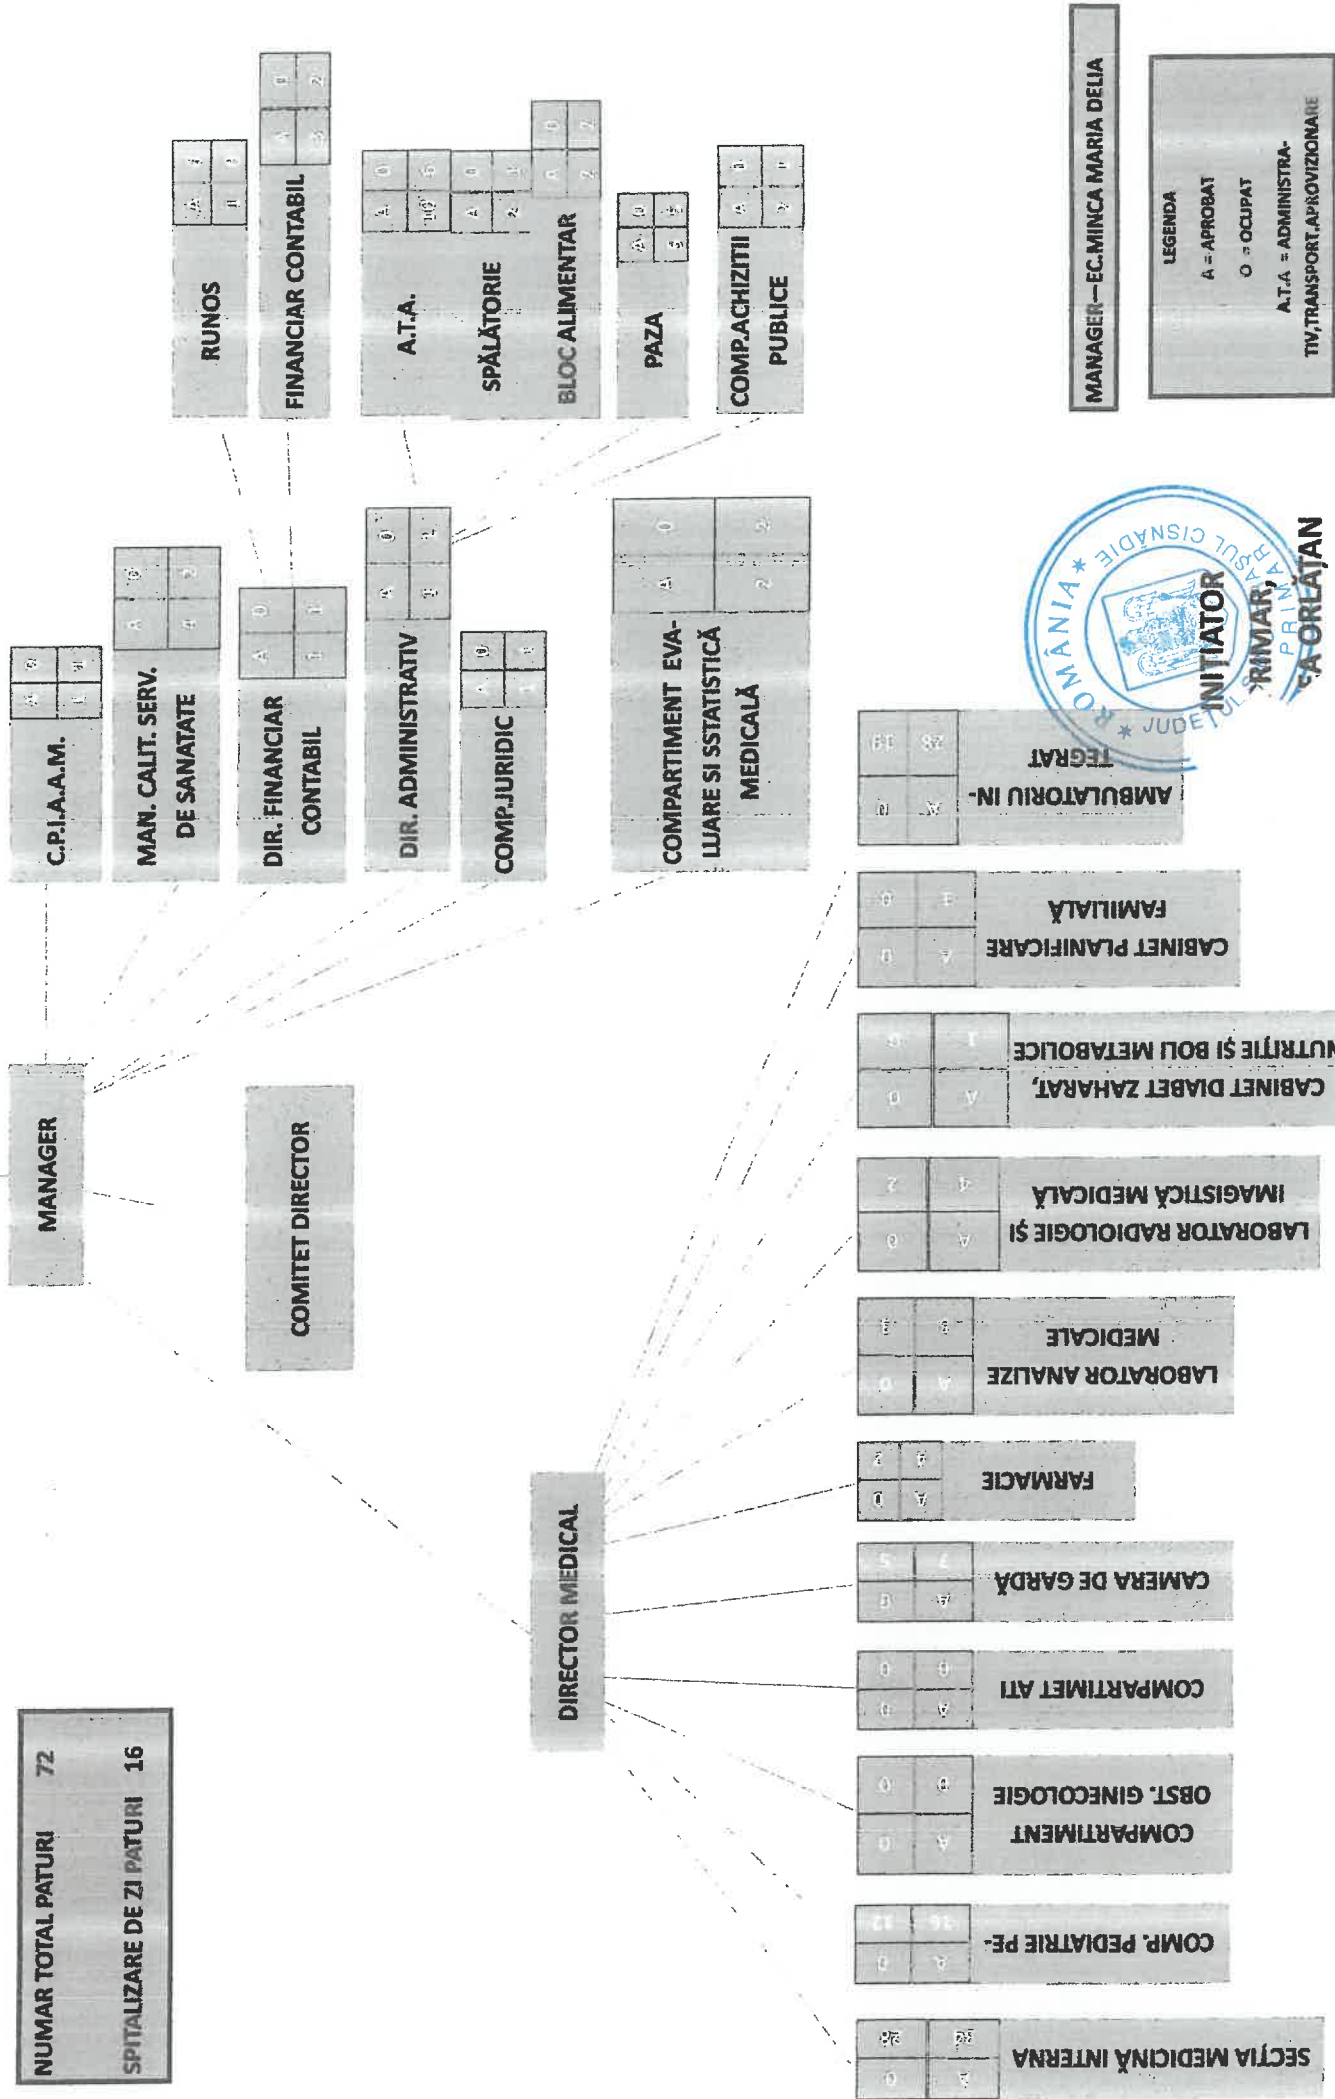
NUMAR TOTAL PATURI 72
SPITALIZARE DE ZI PATURI 16

MANAGER

COMITET DIRECTOR

DIRECTOR MEDICAL

C.P.I.A.A.M.
| A | O |
|---|---|
| 1 | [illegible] |

MAN. CALIT. SERV. DE SANATATE
| A | O |
|---|---|
| 4 | 2 |

DIR. FINANCIAR CONTABIL
| A | O |
|---|---|
| 1 | 1 |

DIR. ADMINISTRATIV
| A | O |
|---|---|
| 1 | 1 |

COMP.JURIDIC
| A | O |
|---|---|
| 1 | 1 |

COMPARTIMENT EVALUARE SI SSTATISTICĂ MEDICALĂ
| A | O |
|---|---|
| 2 | 2 |

RUNOS
| A | O |
|---|---|
| 1 | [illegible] |

FINANCIAR CONTABIL
| A | O |
|---|---|
| 3 | 2 |

A.T.A.
| A | O |
|---|---|
| 10 | 6 |

SPĂLĂTORIE
| A | O |
|---|---|
| 2 | 1 |

BLOC ALIMENTAR
| A | O |
|---|---|
| 2 | 2 |

PAZA
| A | O |
|---|---|
| 5 | 5 |

COMP.ACHIZITII PUBLICE
| A | O |
|---|---|
| 1 | 1 |

MANAGER—EC.MINCA MARIA DELIA

LEGENDA
A = APROBAT
O = OCUPAT
A.T.A = ADMINISTRATIV,TRANSPORT,APROVIZIONARE

SECȚIA MEDICINĂ INTERNA
| A | O |
|---|---|
| 29 | 26 |

COMP. PEDIATRIE PE-
| A | O |
|---|---|
| 16 | 12 |

COMPARTIMENT OBST. GINECOLOGIE
| A | O |
|---|---|
| 0 | 0 |

COMPARTIMENT ATI
| A | O |
|---|---|
| 0 | 0 |

CAMERA DE GARDA
| A | O |
|---|---|
| 7 | 5 |

FARMACIE
| A | O |
|---|---|
| 4 | 4 |

LABORATOR ANALIZE MEDICALE
| A | O |
|---|---|
| 6 | 5 |

LABORATOR RADIOLOGIE ȘI IMAGISTICĂ MEDICALĂ
| A | O |
|---|---|
| 4 | 2 |

CABINET DIABET ZAHARAT, NUTRIȚIE ȘI BOLI METABOLICE
| A | O |
|---|---|
| 1 | 0 |

CABINET PLANIFICARE FAMILIALĂ
| A | O |
|---|---|
| 1 | 0 |

AMBULATORIU INTEGRAT
| A | O |
|---|---|
| 28 | 19 |

ROMÂNIA * JUDEȚUL * DISTRICT PRIMAR
INITIATOR
PRIMAR,
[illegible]A ORLĂȚAN